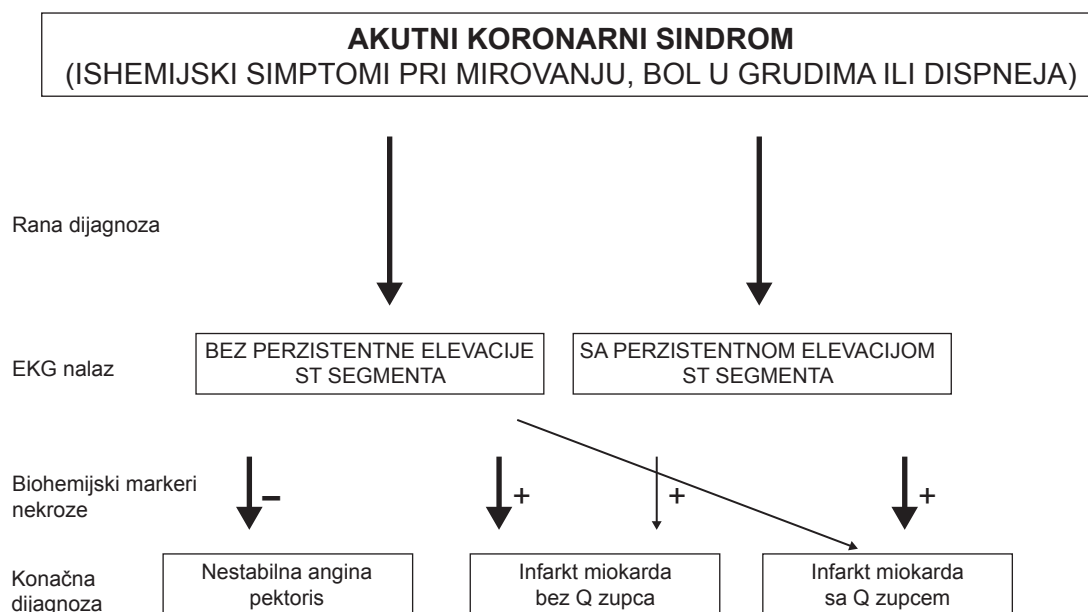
**AKUTNI KORONARNI SINDROM**
(ISHEMIJSKI SIMPTOMI PRI MIROVANJU, BOL U GRUDIMA ILI DISPNEJA)

Rana dijagnoza

EKG nalaz

BEZ PERZISTENTNE ELEVACIJE ST SEGMENTA

SA PERZISTENTNOM ELEVACIJOM ST SEGMENTA

Biohemijski markeri nekroze

–

+

+

+

Konačna dijagnoza

Nestabilna angina pektoris

Infarkt miokarda bez Q zupca

Infarkt miokarda sa Q zupcem